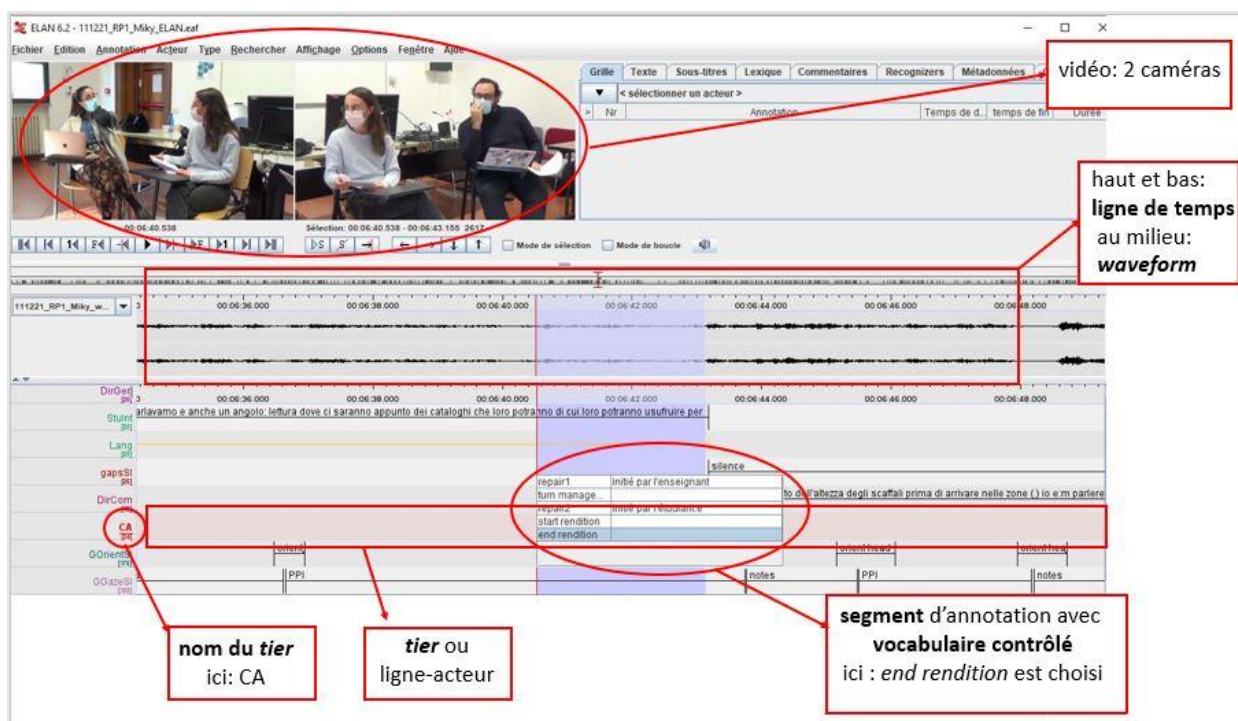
ELAN 6.2 - 111221_RP1_Miky_ELAN.eaf

Fichier Edition Annotation Acteur Type Rechercher Affichage Options Fenêtre Aide

Grille Texte Sous-titres Lexique Commentaires Recognizers Métadonnées

< sélectionner un acteur >

Nr Annotation Temps de d... temps de fin Durée

vidéo: 2 caméras

haut et bas: **ligne de temps** au milieu: ***waveform***

00:06:40.538 Sélection: 00:06:40.538 - 00:06:43.155 2617

Mode de sélection Mode de boucle

111221_RP1_Miky_w...

00:06:36.000 00:06:38.000 00:06:40.000 00:06:42.000 00:06:44.000 00:06:46.000 00:06:48.000

DirGer
[9]
00:06:36.000 00:06:38.000 00:06:40.000 00:06:42.000 00:06:44.000 00:06:46.000 00:06:48.000

StuInt
[8]
parlavamo e anche un angolo: lettura dove ci saranno appunto dei cataloghi che loro potranno di cui loro potranno usufruire per

Lang
[8]

gapsSI
[8]
silence

DirCom
to dall'altezza degli scaffali prima di arrivare nelle zone (.) io e'm parlere

repair1 initié par l'enseignant
turn manage...
repair2 initié par l'étudiant.e
start rendition
end rendition

CA
[14]

GOrients
[15]
orient orient head orient hea

GGazeSI
[10]
PPI notes PPI notes

**nom du *tier***
ici: CA

***tier*** ou ligne-acteur

**segment** d'annotation avec **vocabulaire contrôlé**
ici : *end rendition* est choisi